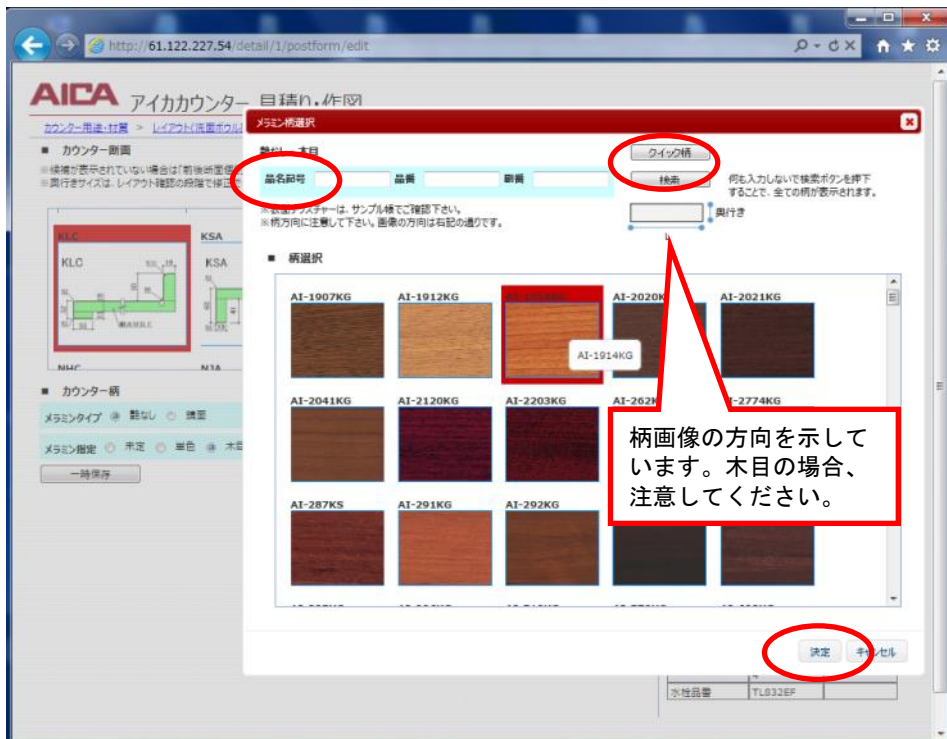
http://61.122.227.54/detail/1/postform/edit

AICA アイカカウンター 見積り・作図

カウンター用途・材質 > レイアウト(天面ボウル)

■ カウンター断面

※候補が表示されていない場合は「前後断面…
※奥行きサイズは、レイアウト確認の段階で修正…

KLC KSA

KLC KSA

NHC NJA

■ カウンター柄

メラミンタイプ 艶なし 鏡面

メラミン指定 未定 単色 木目

一時保存

メラミン柄選択

艶なし 木目

品名部号 品番 副番

クイック柄

検索

何も入力しないで検索ボタンを押下することで、全ての柄が表示されます。

※表面テクスチャーは、サンプル帳でご確認下さい。
※柄方向に注意して下さい。画像の方向は右記の通りです。

奥行き

■ 柄選択

AI-1907KG AI-1912KG AI-1914KG AI-2020KG AI-2021KG

AI-1914KG

AI-2041KG AI-2120KG AI-2203KG AI-262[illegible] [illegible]-2774KG

AI-287KS AI-291KG AI-292KG

柄画像の方向を示しています。木目の場合、注意してください。

決定 キャンセル

水栓品番 TL832EF